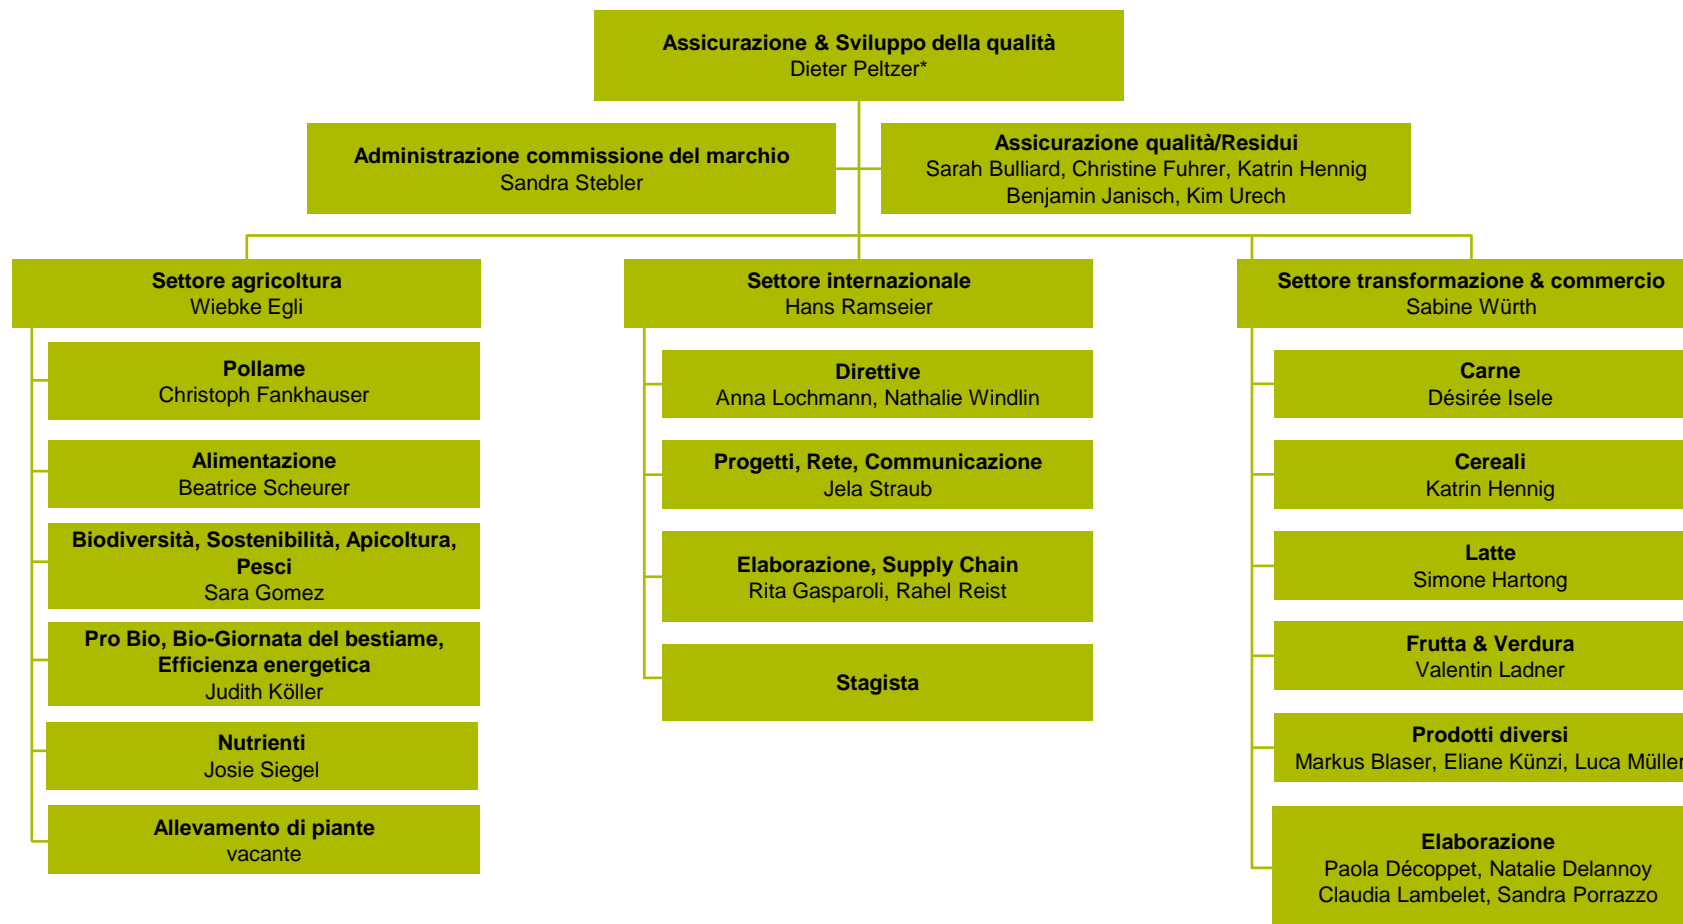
Assicurazione & Sviluppo della qualità
Dieter Peltzer*

Administrazione commissione del marchio
Sandra Stebler

Assicurazione qualità/Residui
Sarah Bulliard, Christine Fuhrer, Katrin Hennig
Benjamin Janisch, Kim Urech

Settore agricoltura
Wiebke Egli

Pollame
Christoph Fankhauser

Alimentazione
Beatrice Scheurer

Biodiversità, Sostenibilità, Apicoltura, Pesci
Sara Gomez

Pro Bio, Bio-Giornata del bestiame, Efficienza energetica
Judith Köller

Nutrienti
Josie Siegel

Allevamento di piante
vacante

Settore internazionale
Hans Ramseier

Direttive
Anna Lochmann, Nathalie Windlin

Progetti, Rete, Communicazione
Jela Straub

Elaborazione, Supply Chain
Rita Gasparoli, Rahel Reist

Stagista

Settore transformazione & commercio
Sabine Würth

Carne
Désirée Isele

Cereali
Katrin Hennig

Latte
Simone Hartong

Frutta & Verdura
Valentin Ladner

Prodotti diversi
Markus Blaser, Eliane Künzi, Luca Müller

Elaborazione
Paola Décoppet, Natalie Delannoy
Claudia Lambelet, Sandra Porrazzo